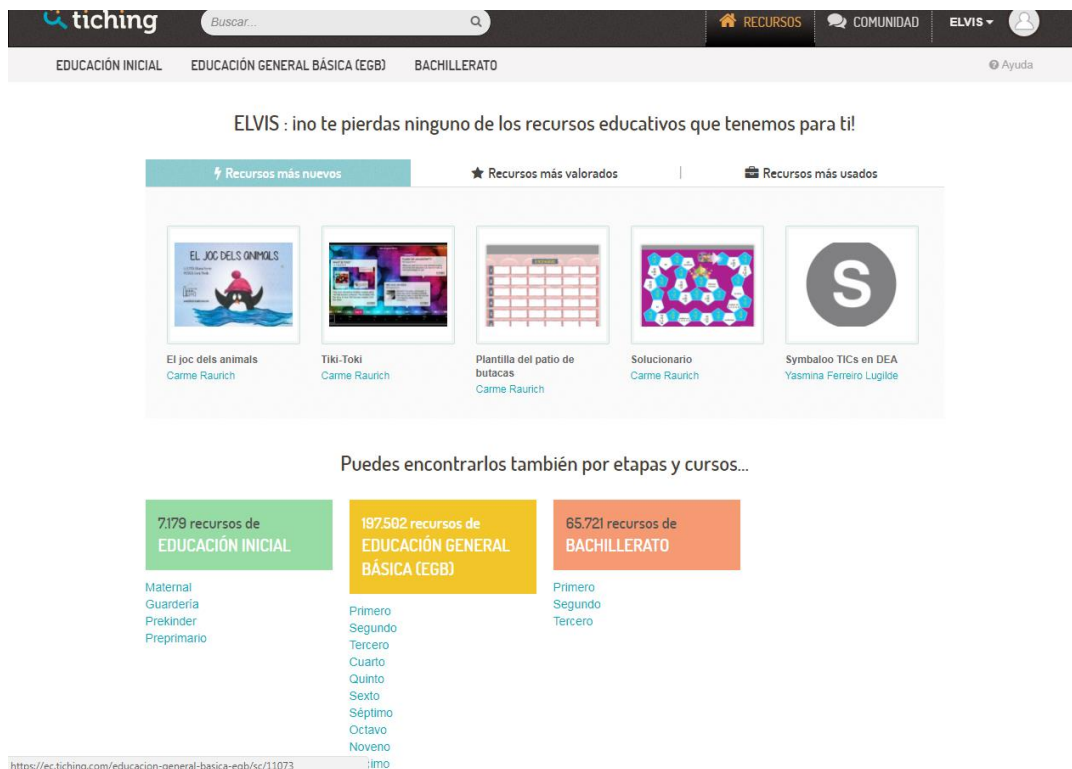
tiching
Buscar...
RECURSOS
COMUNIDAD
ELVIS

EDUCACIÓN INICIAL
EDUCACIÓN GENERAL BÁSICA (EGB)
BACHILLERATO
Ayuda

ELVIS : ¡no te pierdas ninguno de los recursos educativos que tenemos para ti!

Recursos más nuevos
Recursos más valorados
Recursos más usados

EL JOC DELS ANIMALS

El joc dels animals
Carme Raurich

Tiki-Toki
Carme Raurich

Plantilla del patio de butacas
Carme Raurich

Solucionario
Carme Raurich

S
Symbaloo TICs en DEA
Yasmina Ferreiro Lugilde

Puedes encontrarlos también por etapas y cursos...

7.179 recursos de
EDUCACIÓN INICIAL

Maternal
Guardería
Prekinder
Preprimario

197.502 recursos de
EDUCACIÓN GENERAL BÁSICA (EGB)

Primero
Segundo
Tercero
Cuarto
Quinto
Sexto
Séptimo
Octavo
Noveno
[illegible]imo

65.721 recursos de
BACHILLERATO

Primero
Segundo
Tercero

https://ec.tiching.com/educacion-general-basica-egb/sc/11073